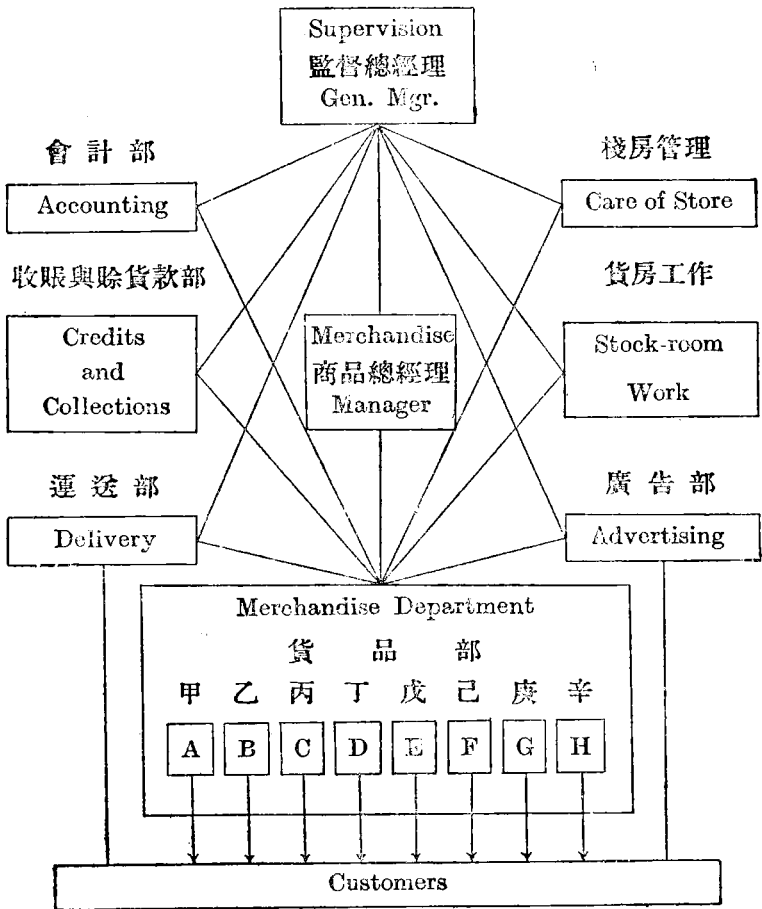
Supervision
監督總經理
Gen. Mgr.

會計部
Accounting

棧房管理
Care of Store

收賬與賒貨款部
Credits and Collections

Merchandise
商品總經理
Manager

貨房工作
Stock-room Work

運送部
Delivery

廣告部
Advertising

Merchandise Department
貨品部
甲 乙 丙 丁 戊 己 庚 辛
A B C D E F G H

Customers